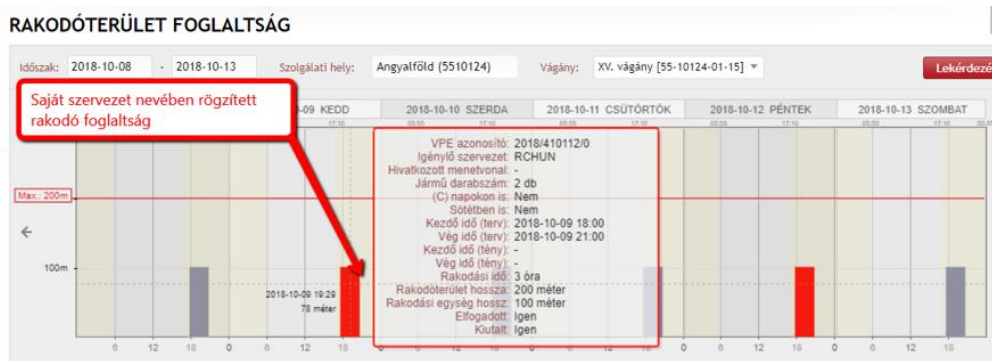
RAKODÓTERÜLET FOGLALTSÁG

Időszak: 2018-10-08 - 2018-10-13 Szolgálati hely: Angyalföld (5510124) Vágány: XV. vágány [55-10124-01-15] Lekérdezé

Saját szervezet nevében rögzített rakodó foglaltság

-09 KEDD 2018-10-10 SZERDA 2018-10-11 CSÜTÖRTÖK 2018-10-12 PÉNTEK 2018-10-13 SZOMBAT

Max.: 200m

100m

2018-10-09 19:29
78 méter

VPE azonosító: 2018/410112/0
Igénylő szervezet: RCHUN
Hivatkozott menetvonal: -
Jármű darabszám: 2 db
(C) napokon is: Nem
Sötétben is: Nem
Kezdő idő (terv): 2018-10-09 18:00
Vég idő (terv): 2018-10-09 21:00
Kezdő idő (tény): -
Vég idő (tény): -
Rakodási idő: 3 óra
Rakodóterület hossza: 200 méter
Rakodási egység hossz: 100 méter
Elfogadott: Igen
Kiutalt: Igen

6 12 18 0 6 12 18 0 6 12 18 0 6 12 18 0 6 12 18 0 6 12 18